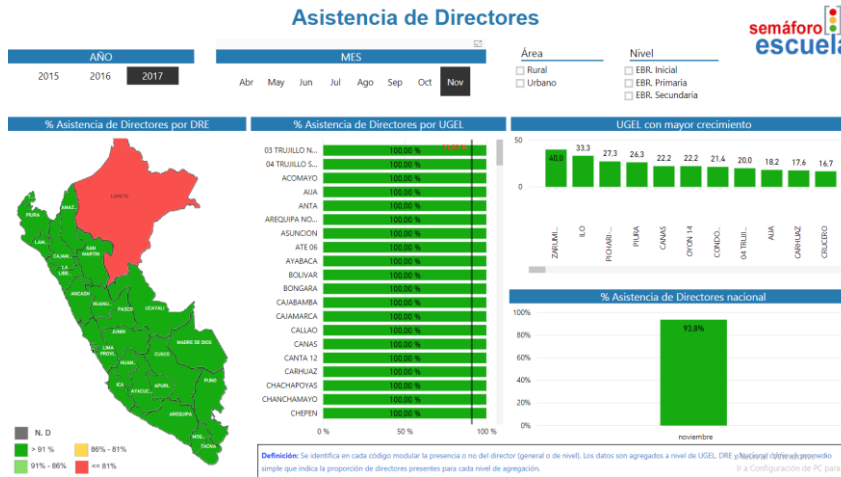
Asistencia de Directores

semáforo escuela

AÑO
2015 2016 2017

MES
Abr May Jun Jul Ago Sep Oct Nov

Área
Rural
Urbano

Nivel
EBR. Inicial
EBR. Primaria
EBR. Secundaria

% Asistencia de Directores por DRE

LORETO
PIURA
AMAZ.
LAM.
CAJAM.
SAN MARTIN
LA LIBER.
ANCASH
HUANU.
PASCO
UCAYALI
JUNIN
LIMA PROVI.
HUAN.
MADRE DE DIOS
CUSCO
ICA
AYACUC.
APURI.
PUNO
AREQUIPA
MOQ.
TACNA

N. D
> 91 %
86% - 81%
91% - 86%
<= 81%

% Asistencia de Directores por UGEL

| UGEL | % |
|---|---|
| 03 TRUJILLO N... | 100.00 % |
| 04 TRUJILLO S... | 100.00 % |
| ACOMAYO | 100.00 % |
| AIJA | 100.00 % |
| ANTA | 100.00 % |
| AREQUIPA NO... | 100.00 % |
| ASUNCION | 100.00 % |
| ATE 06 | 100.00 % |
| AYABACA | 100.00 % |
| BOLIVAR | 100.00 % |
| BONGARA | 100.00 % |
| CAJABAMBA | 100.00 % |
| CAJAMARCA | 100.00 % |
| CALLAO | 100.00 % |
| CANAS | 100.00 % |
| CANTA 12 | 100.00 % |
| CARHUAZ | 100.00 % |
| CHACHAPOYAS | 100.00 % |
| CHANCHAMAYO | 100.00 % |
| CHEPEN | 100.00 % |

0 % 50 % 100 %

UGEL con mayor crecimiento

50
0

| UGEL | Valor |
|---|---|
| ZARUMI... | 40.0 |
| ILO | 33.3 |
| PICHARI... | 27.3 |
| PIURA | 26.3 |
| CANAS | 22.2 |
| OYON 14 | 22.2 |
| CONDO... | 21.4 |
| 04 TRUJI... | 20.0 |
| AIJA | 18.2 |
| CARHUAZ | 17.6 |
| CRUCERO | 16.7 |

% Asistencia de Directores nacional

100%
80%
60%
40%
20%
0%
93.8%
noviembre

Definición: Se identifica en cada código modular la presencia o no del director (general o de nivel). Los datos son agregados a nivel de UGEL, DRE y Nacional. Es un promedio simple que indica la proporción de directores presentes para cada nivel de agregación.

Ir a la Configuración de PC para